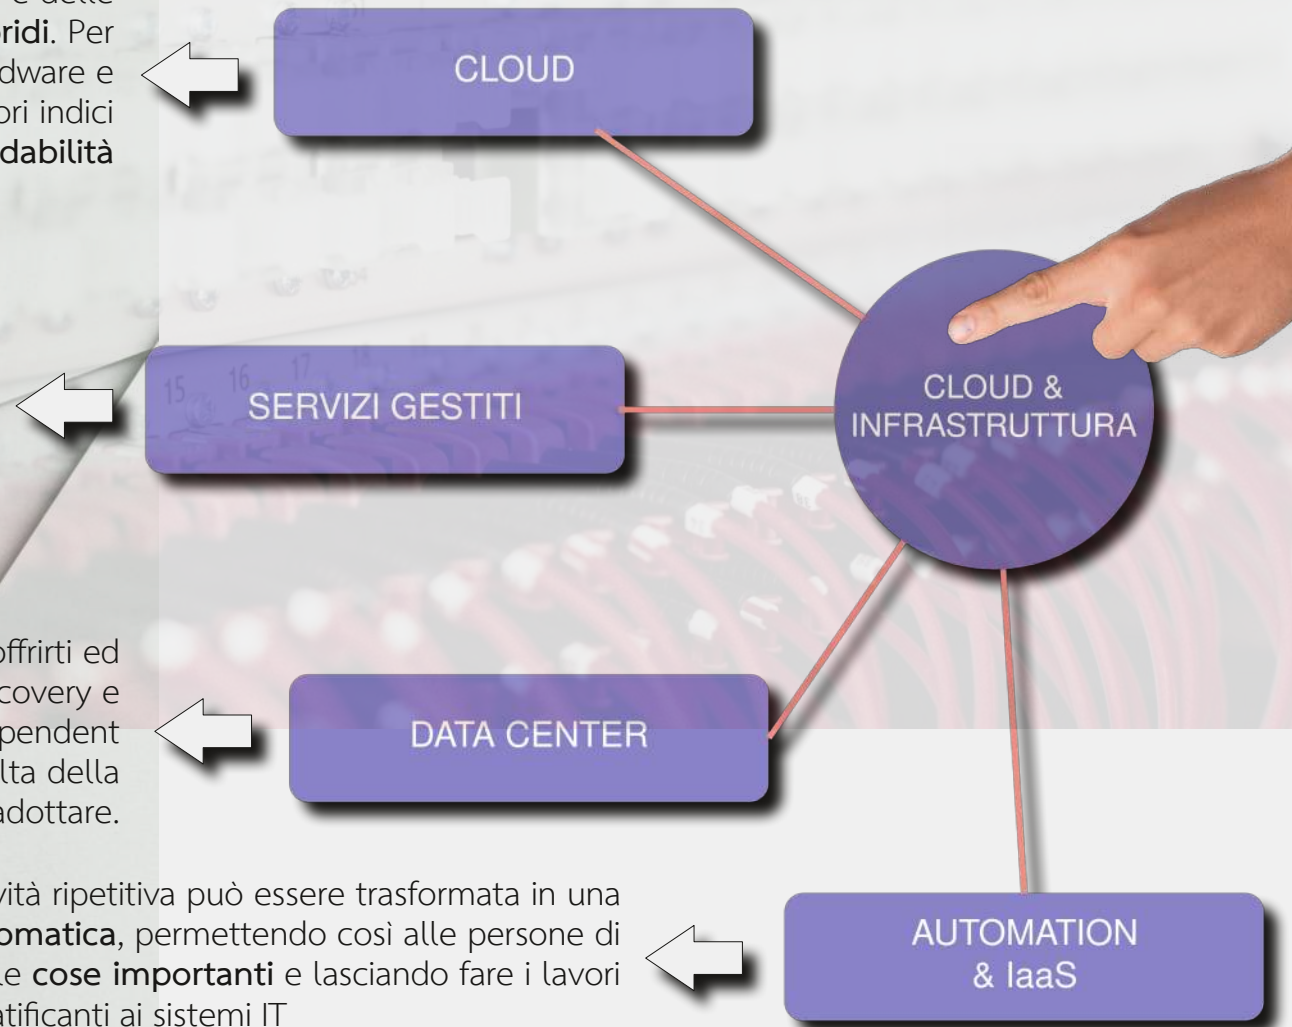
e delle
ridi. Per
dware e
ori indici
dabilità

CLOUD

SERVIZI GESTITI

CLOUD &
INFRASTRUTTURA

offrirti ed
covery e
pendent
lta della
adottare.

DATA CENTER

vità ripetitiva può essere trasformata in una
omatica, permettendo così alle persone di
le cose importanti e lasciando fare i lavori
atificanti ai sistemi IT

AUTOMATION
& IaaS